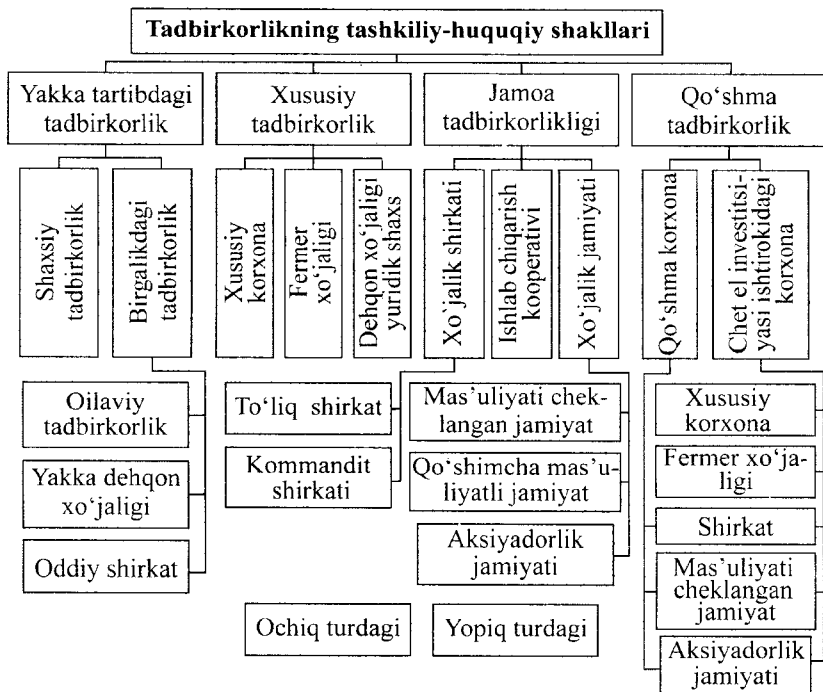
Tadbirkorlikning tashkiliy-huquqiy shakllari

Yakka tartibdagi tadbirkorlik

Xususiy tadbirkorlik

Jamoa tadbirkorlikligi

Qo'shma tadbirkorlik

Shaxsiy tadbirkorlik

Birgalikdagi tadbirkorlik

Xususiy korxona

Fermer xo'jaligi

Dehqon xo'jaligi yuridik shaxs

Xo'jalik shirkati

Ishlab chiqarish kooperativi

Xo'jalik jamiyati

Qo'shma korxona

Chet el investitsiyasi ishtirokidagi korxona

Oilaviy tadbirkorlik

Yakka dehqon xo'jaligi

Oddiy shirkat

To'liq shirkat

Kommandit shirkati

Mas'uliyati cheklangan jamiyat

Qo'shimcha mas'uliyatli jamiyat

Aksiyadorlik jamiyati

Ochiq turdagi

Yopiq turdagi

Xususiy korxona

Fermer xo'jaligi

Shirkat

Mas'uliyati cheklangan jamiyat

Aksiyadorlik jamiyati